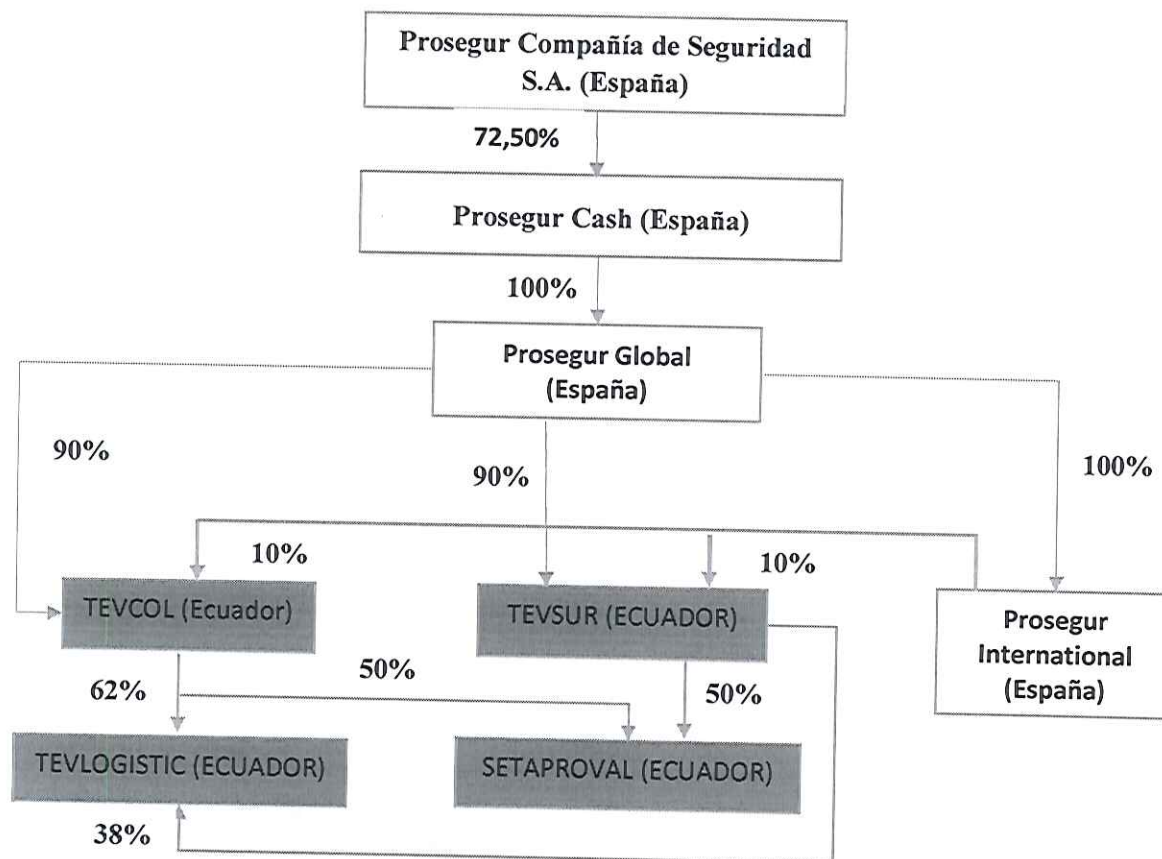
Prosegur Compañía de Seguridad S.A. (España)

72,50%

Prosegur Cash (España)

100%

Prosegur Global (España)

90%

90%

100%

10%

10%

TEVCOL (Ecuador)

TEVSUR (ECUADOR)

Prosegur International (España)

62%

50%

50%

TEVLOGISTIC (ECUADOR)

SETAPROVAL (ECUADOR)

38%